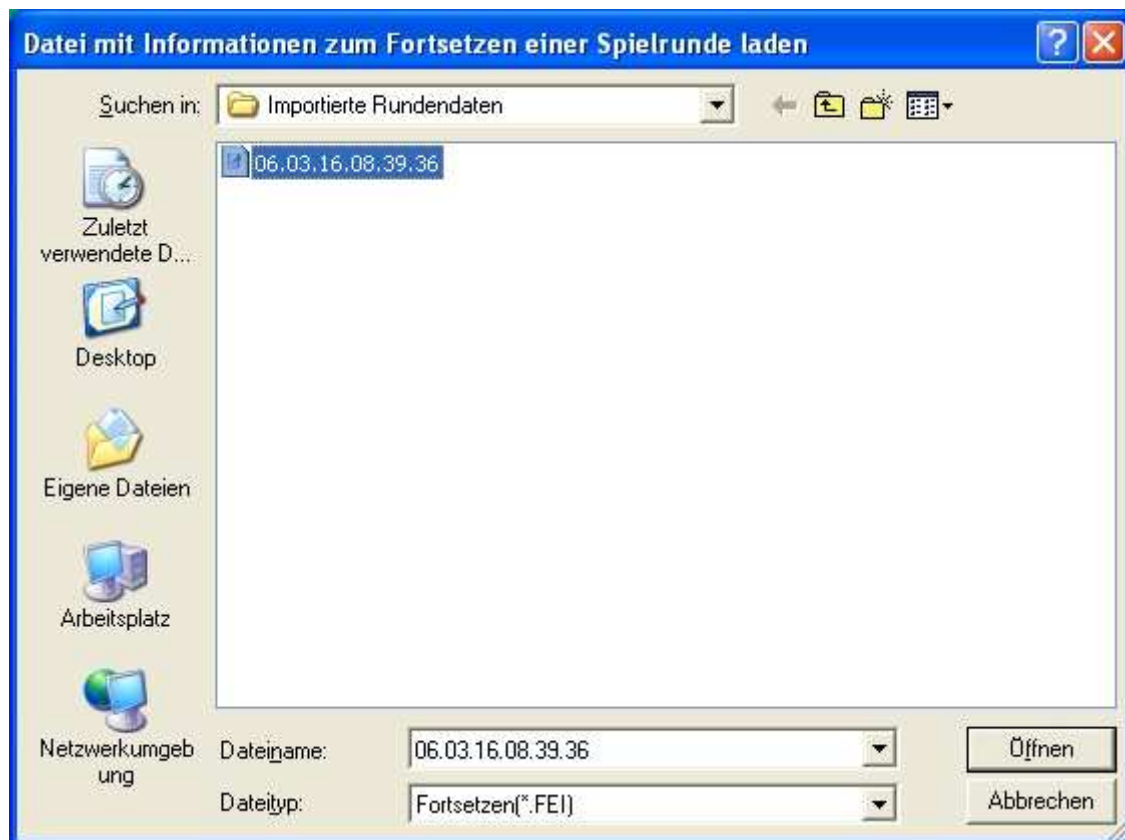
Datei mit Informationen zum Fortsetzen einer Spielrunde laden

Suchen in: Importierte Rundendaten

06.03.16.08.39.36

Zuletzt verwendete D...

Desktop

Eigene Dateien

Arbeitsplatz

Netzwerkumgebung

Dateiname: 06.03.16.08.39.36

Dateityp: Fortsetzen(*.FEI)

Öffnen

Abbrechen